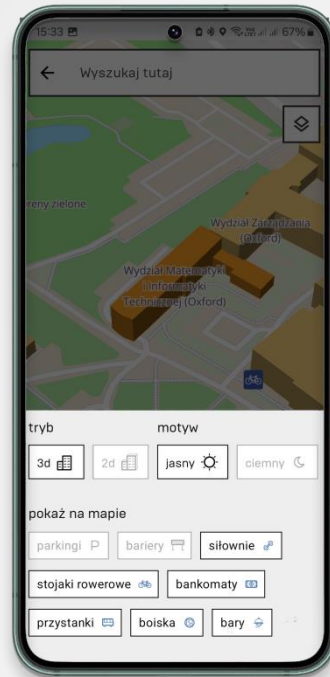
15:33 67%

Wyszukaj tutaj

reny zielone

Wydział Zarządzania (Oxford)

Wydział Matematyki, Informatyki i Technologii (Oxford)

tryb

motyw

3d

2d

jasny

ciemny

pokaż na mapie

parkingi

bariery

siłownie

stojaki rowerowe

bankomaty

przystanki

boiska

bary